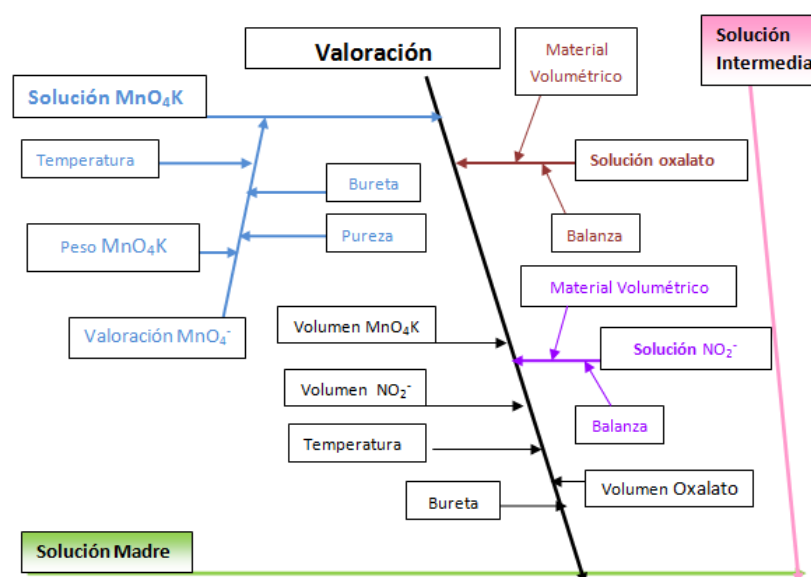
Valoración

Material Volumétrico

Solución Intermedia

Solución $MnO_4K$

Temperatura

Solución oxalato

Bureta

Peso $MnO_4K$

Pureza

Balanza

Material Volumétrico

Valoración $MnO_4^-$

Volumen $MnO_4K$

Solución $NO_2^-$

Volumen $NO_2^-$

Balanza

Temperatura

Volumen Oxalato

Bureta

Solución Madre